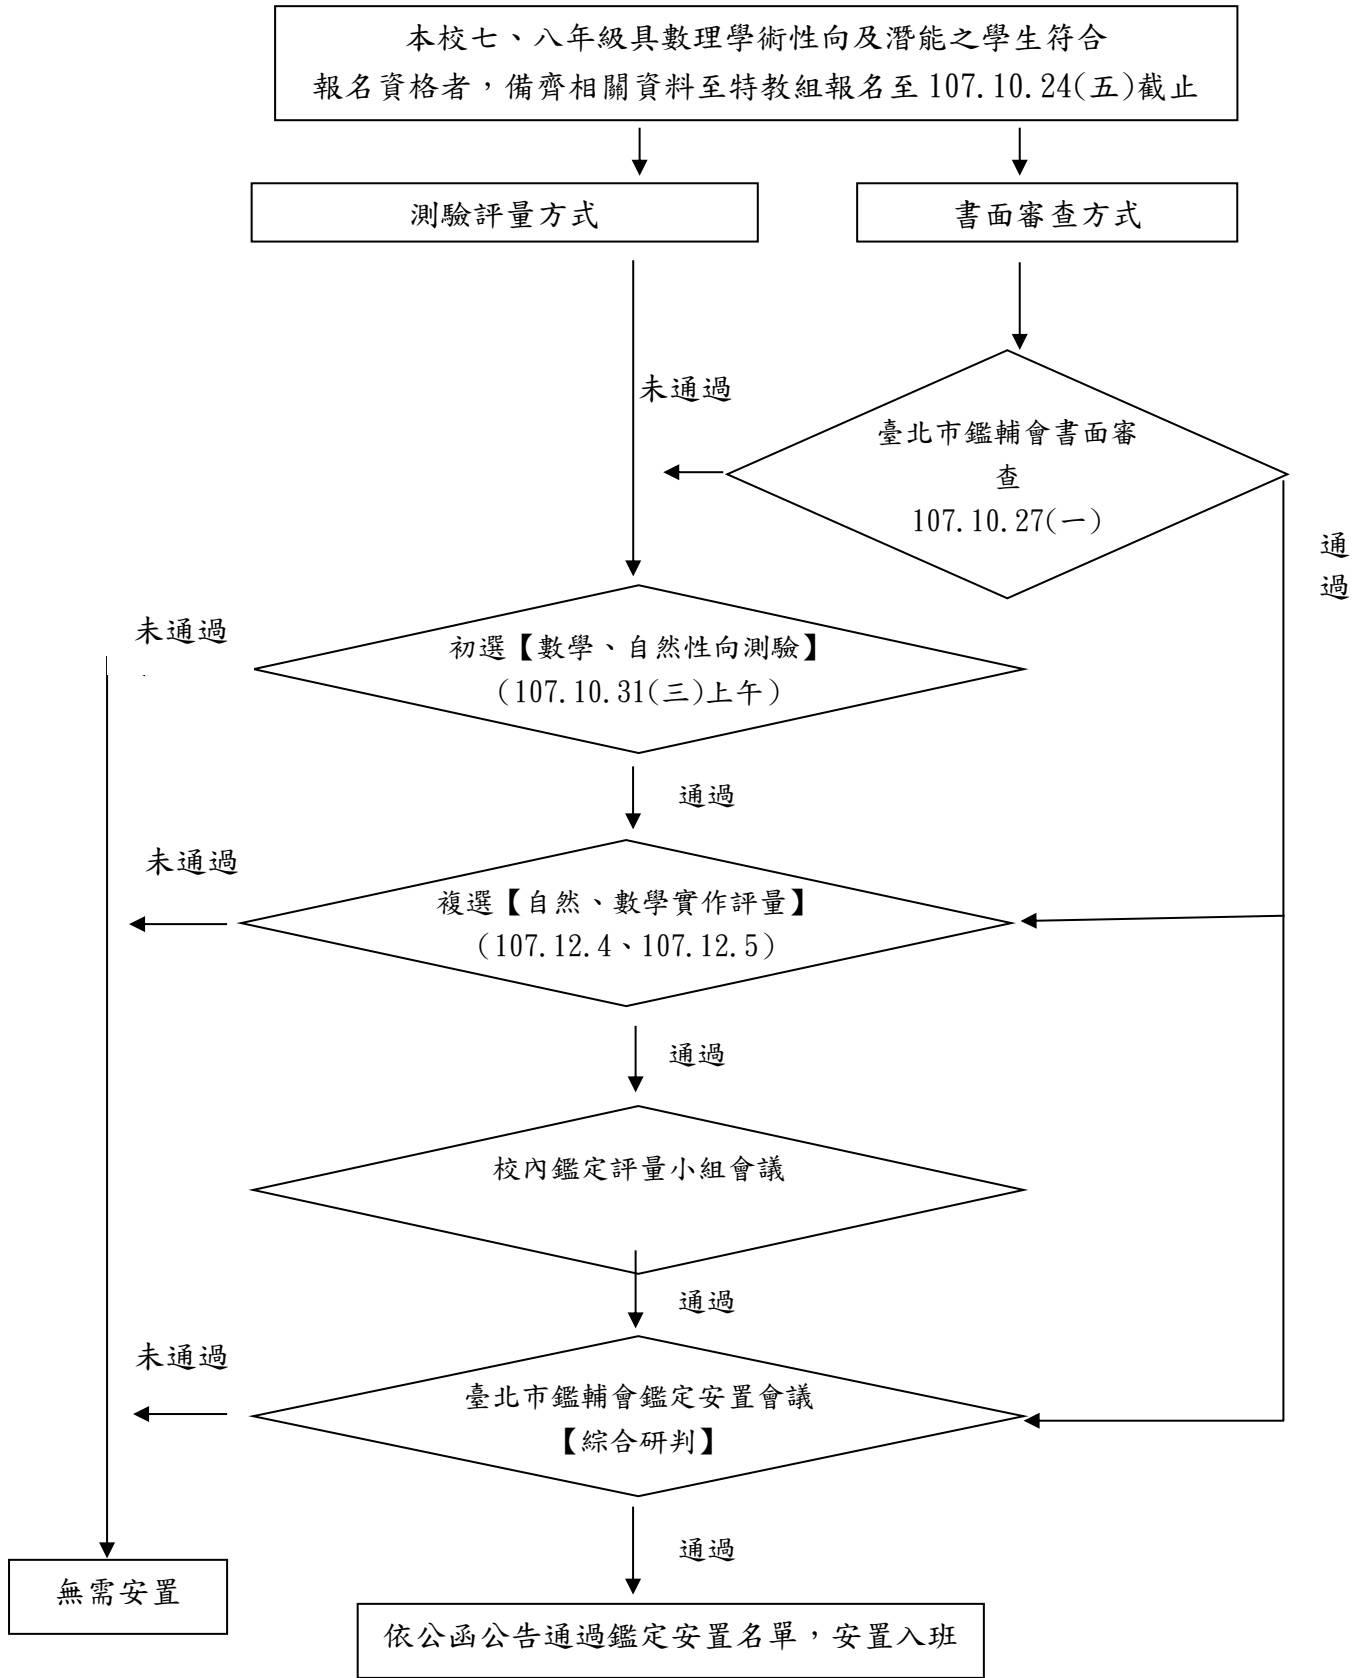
本校七、八年級具數理學術性向及潛能之學生符合報名資格者，備齊相關資料至特教組報名至107.10.24(五)截止

測驗評量方式

書面審查方式

未通過

臺北市鑑輔會書面審查
107.10.27(一)

通過

未通過

初選【數學、自然性向測驗】
(107.10.31(三)上午)

通過

未通過

複選【自然、數學實作評量】
(107.12.4、107.12.5)

通過

校內鑑定評量小組會議

通過

未通過

臺北市鑑輔會鑑定安置會議
【綜合研判】

通過

無需安置

依公函公告通過鑑定安置名單，安置入班